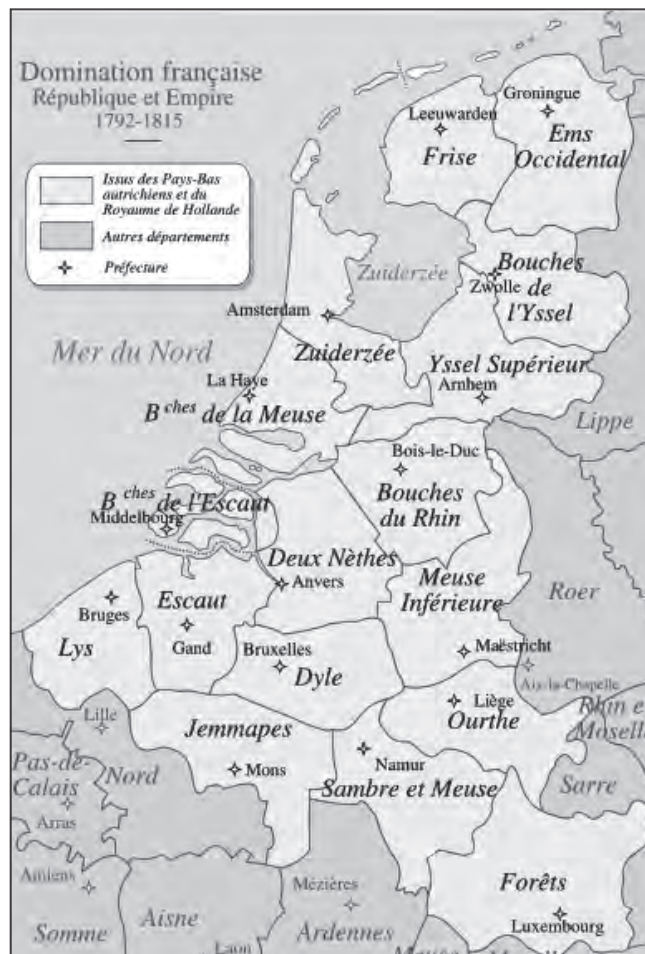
Domination française
République et Empire
1792-1815

Issus des Pays-Bas autrichiens et du Royaume de Hollande
Autres départements
Préfecture

Groningue
Leeuwarden
Ems Occidental
Frise
Zuiderzée
Bouches de l'Yssel
Zwolle
Amsterdam
Mer du Nord
Zuiderzée
Yssel Supérieur
Arnhem
La Haye
B$^{ches}$ de la Meuse
Lippe
Bois-le-Duc
B$^{ches}$ de l'Escaut
Middelbourg
Bouches du Rhin
Deux Nèthes
Anvers
Meuse Inférieure
Roer
Bruges
Escaut
Gand
Lys
Bruxelles
Dyle
Maëstricht
Aix-la-Chapelle
Liège
Ourthe
Rhin et Mosell
Lille
Jemmapes
Pas-de-Calais
Nord
Mons
Namur
Sambre et Meuse
Sarre
Arras
Amiens
Mézières
Forêts
Aisne
Luxembourg
Somme
Ardennes
Laon
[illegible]